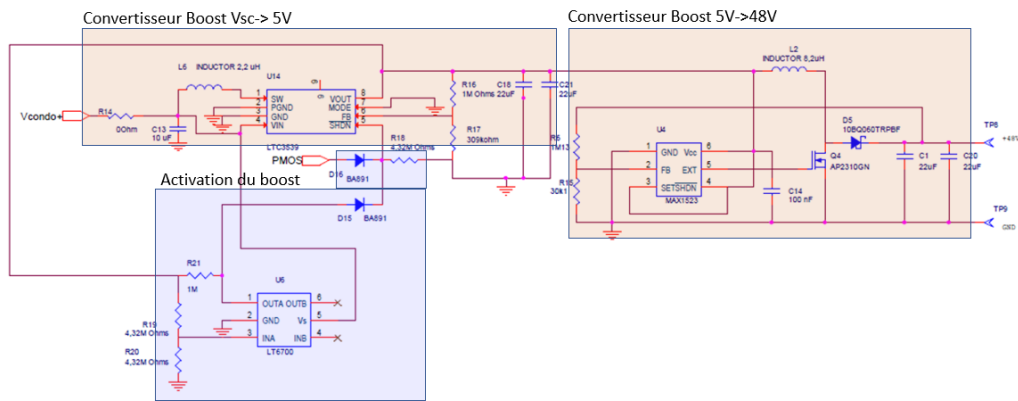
Convertisseur Boost Vsc-> 5V

Convertisseur Boost 5V->48V

Activation du boost

L5 INDUCTOR 2,2 uH
U14
SW
PGND
GND
VIN
VOUT
MODE
FB
$\overline{SHDN}$
1
2
3
4
8
7
6
5
LTC3539
Vcondo
R14
0Ohm
C13
10 uF
R16
1M Ohms
C18
22uF
C21
22uF
R17
309kohm
R18
4,32M Ohms
PMOS
D16
BA891
D15
BA891

L2
INDUCTOR 8,2uH
D5
10BQ060TRPBF
U4
GND
FB
$\overline{SETSHDN}$
Vcc
EXT
1
2
3
6
5
4
MAX1523
R6
1M13
R15
30k1
C14
100 nF
Q4
AP2310GN
C1
22uF
C20
22uF
TP8
+48V
TP9
GND

R21
1M
U5
OUTA OUTB
GND
INA
Vs
INB
1
2
3
6
5
4
LT6700
R19
4,32M Ohms
R20
4,32M Ohms